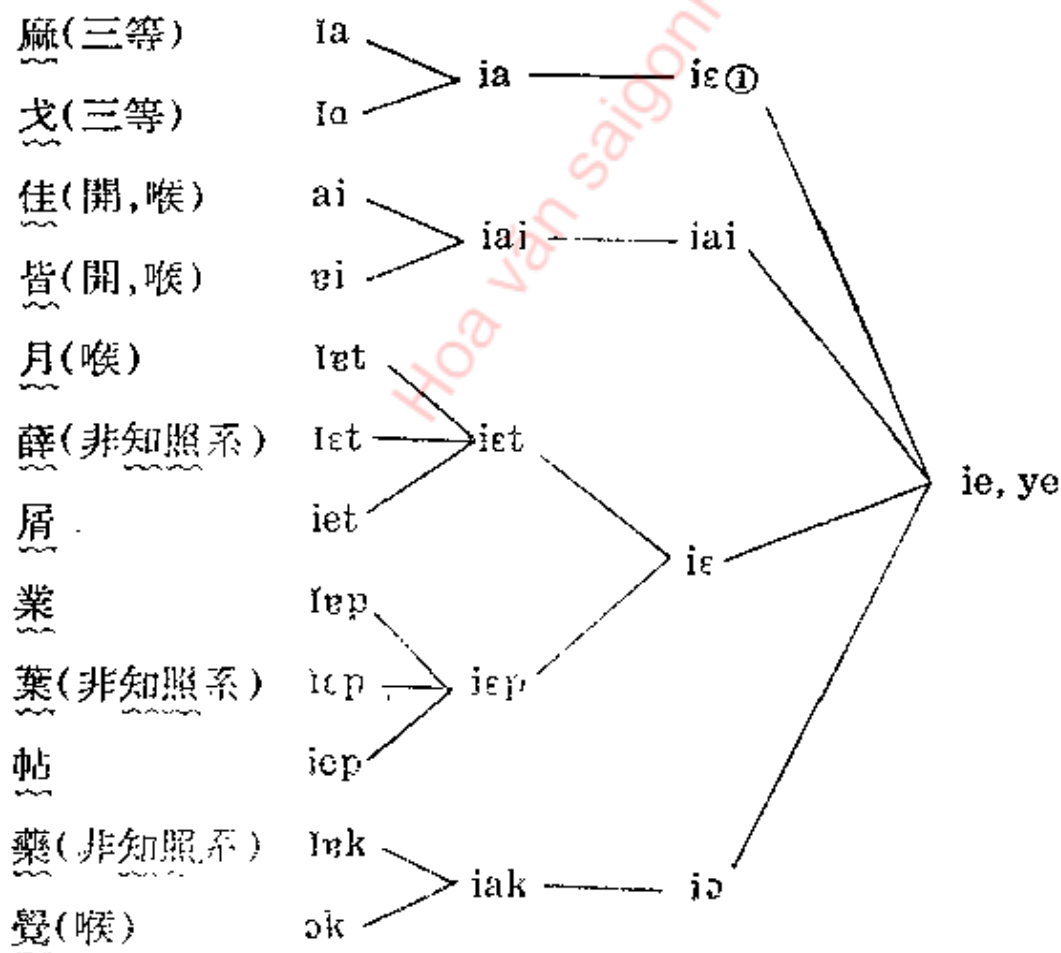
麻(三等) ɪa
戈(三等) ɪɑ
ia — iɛ①
佳(開,喉) ai
皆(開,喉) ɐi
iai — iai
月(喉) ɪɐt
薛(非知照系) ɪɛt
屑 iet
iɛt
iɛ
ie, ye
業 ɪɐp
葉(非知照系) ɪɛp
帖 iep
iɛp
藥(非知照系) ɪɐk
覺(喉) ɔk
iak — iɔ
Hoa van saigon